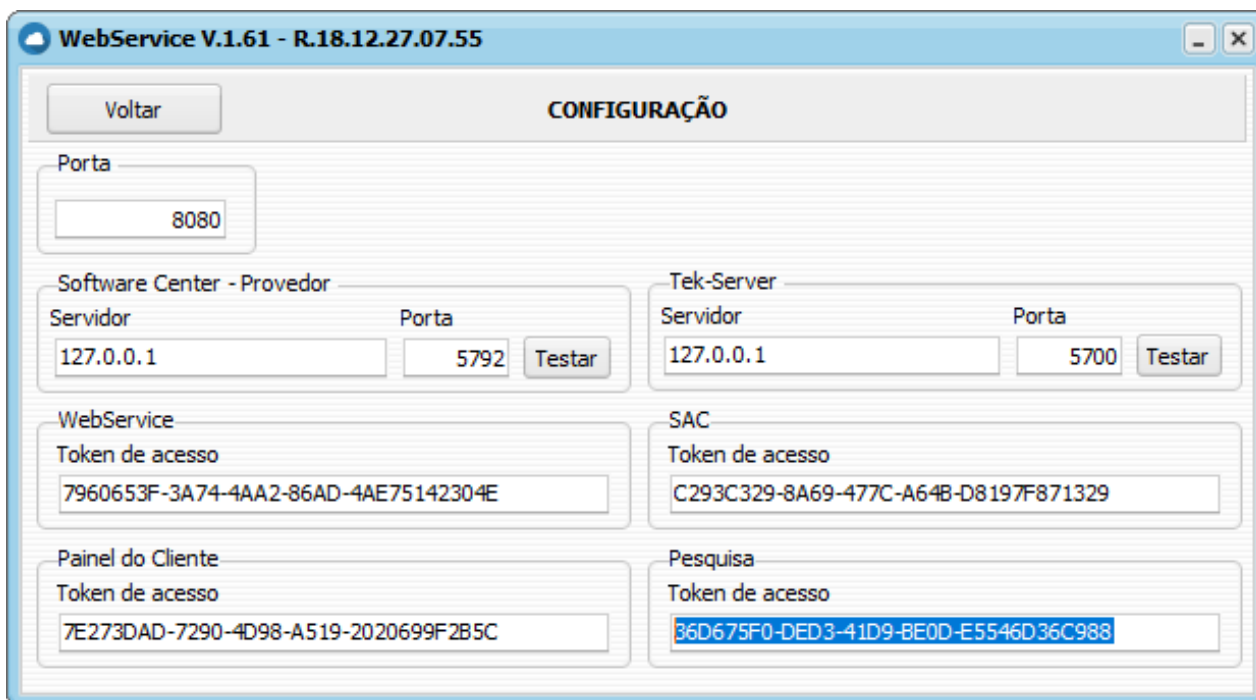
WebService V.1.61 - R.18.12.27.07.55

Voltar

CONFIGURAÇÃO

Porta
8080

Software Center - Provedor
Servidor
127.0.0.1
Porta
5792
Testar

Tek-Server
Servidor
127.0.0.1
Porta
5700
Testar

WebService
Token de acesso
7960653F-3A74-4AA2-86AD-4AE75142304E

SAC
Token de acesso
C293C329-8A69-477C-A64B-D8197F871329

Painel do Cliente
Token de acesso
7E273DAD-7290-4D98-A519-2020699F2B5C

Pesquisa
Token de acesso
86D675F0-DED3-41D9-BE0D-E5546D36C988